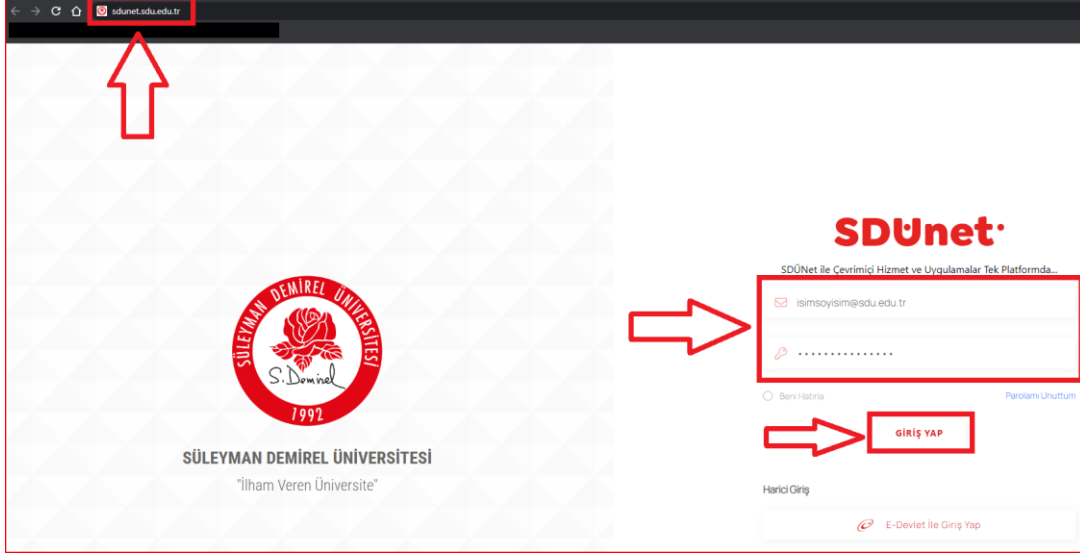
sdunet.sdu.edu.tr

SÜLEYMAN DEMİREL ÜNİVERSİTESİ
S. Demirel
1992

SÜLEYMAN DEMİREL ÜNİVERSİTESİ
"İlham Veren Üniversite"

SDÜnet

SDÜNet ile Çevrimiçi Hizmet ve Uygulamalar Tek Platformda...

isimsoyisim@sdu.edu.tr

···············

Beni Hatırla

Parolamı Unuttum

GİRİŞ YAP

Harici Giriş

E-Devlet İle Giriş Yap